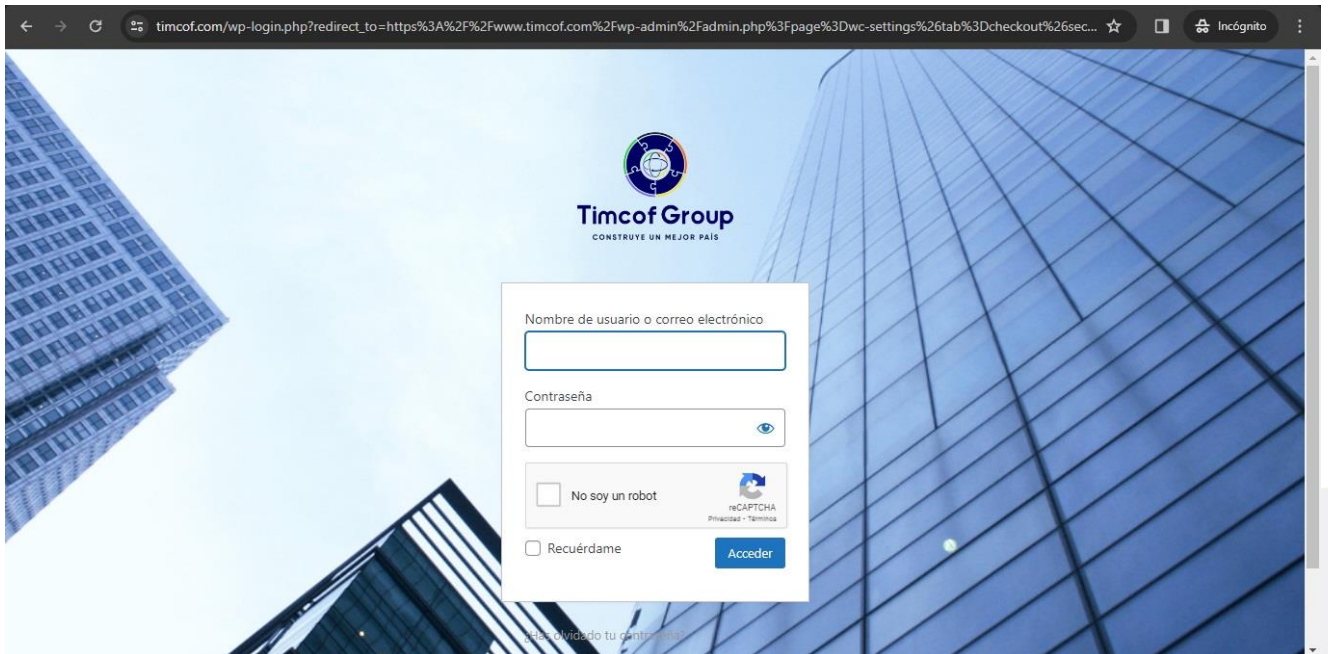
timcof.com/wp-login.php?redirect_to=https%3A%2F%2Fwww.timcof.com%2Fwp-admin%2Fadmin.php%3Fpage%3Dwc-settings%26tab%3Dcheckout%26sec...

Incógnito

Timcof Group

CONSTRUYE UN MEJOR PAÍS

Nombre de usuario o correo electrónico

Contraseña

No soy un robot

reCAPTCHA
Privacidad - Términos

Recuérdame

Acceder

¿Has olvidado tu contraseña?